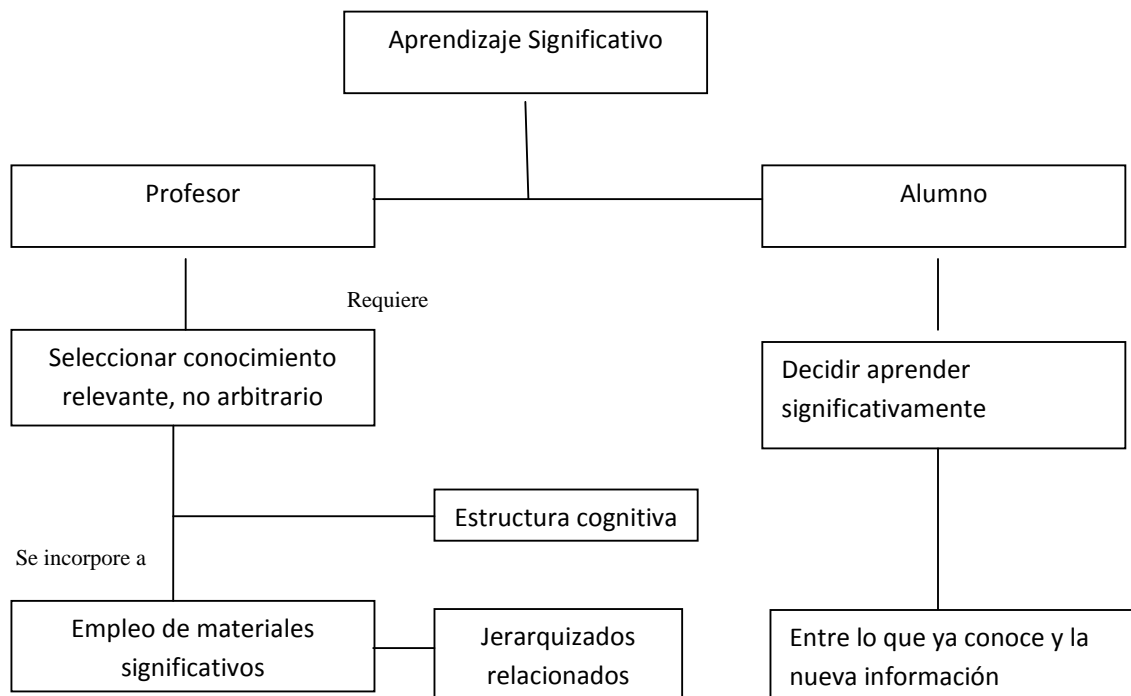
Aprendizaje Significativo

Profesor

Alumno

Requiere

Seleccionar conocimiento relevante, no arbitrario

Decidir aprender significativamente

Estructura cognitiva

Se incorpore a

Empleo de materiales significativos

Jerarquizados relacionados

Entre lo que ya conoce y la nueva información